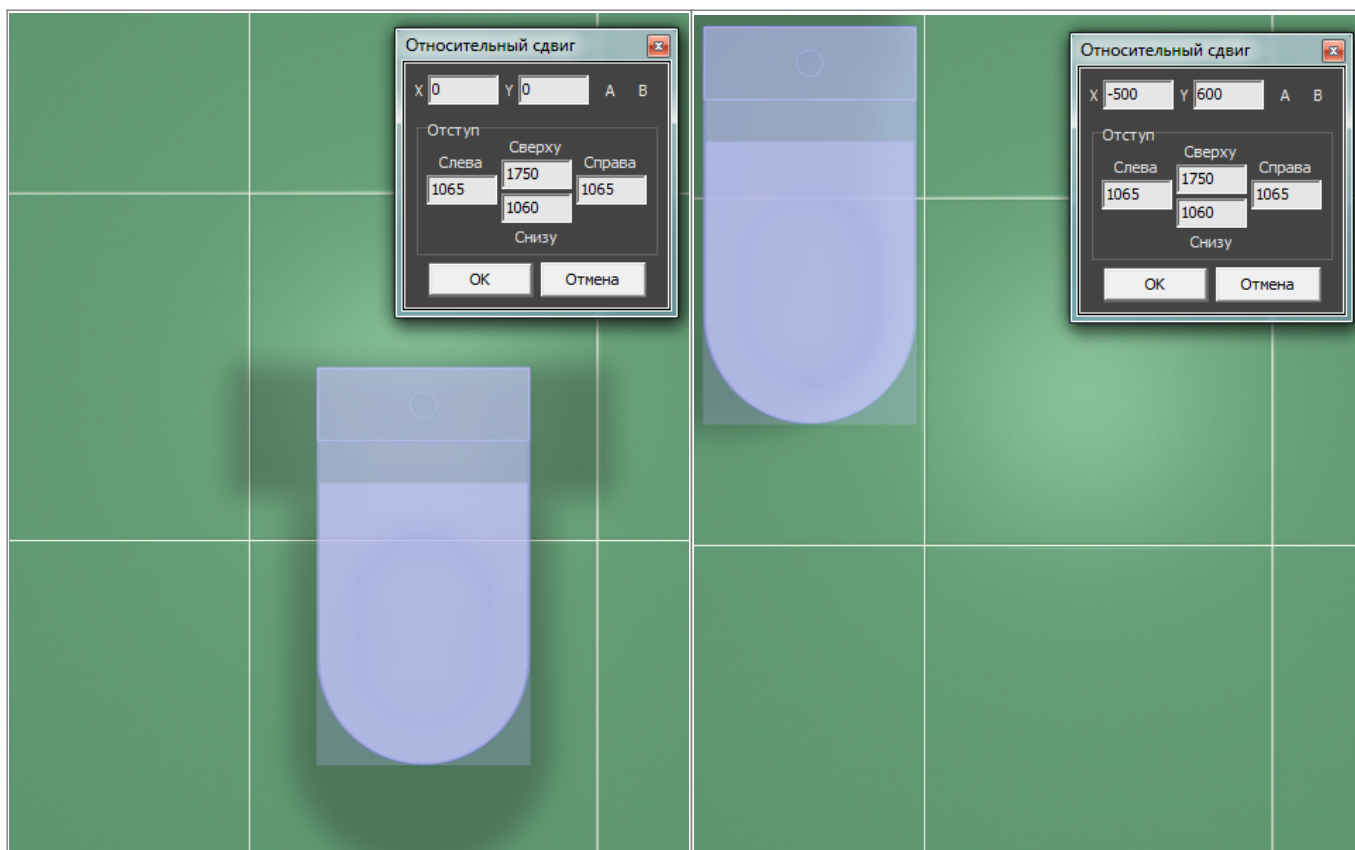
Относительный сдвиг

X 0 Y 0 A B

Отступ

Слева 1065

Сверху 1750

Справа 1065

1060

Снизу

OK Отмена

Относительный сдвиг

X -500 Y 600 A B

Отступ

Слева 1065

Сверху 1750

Справа 1065

1060

Снизу

OK Отмена